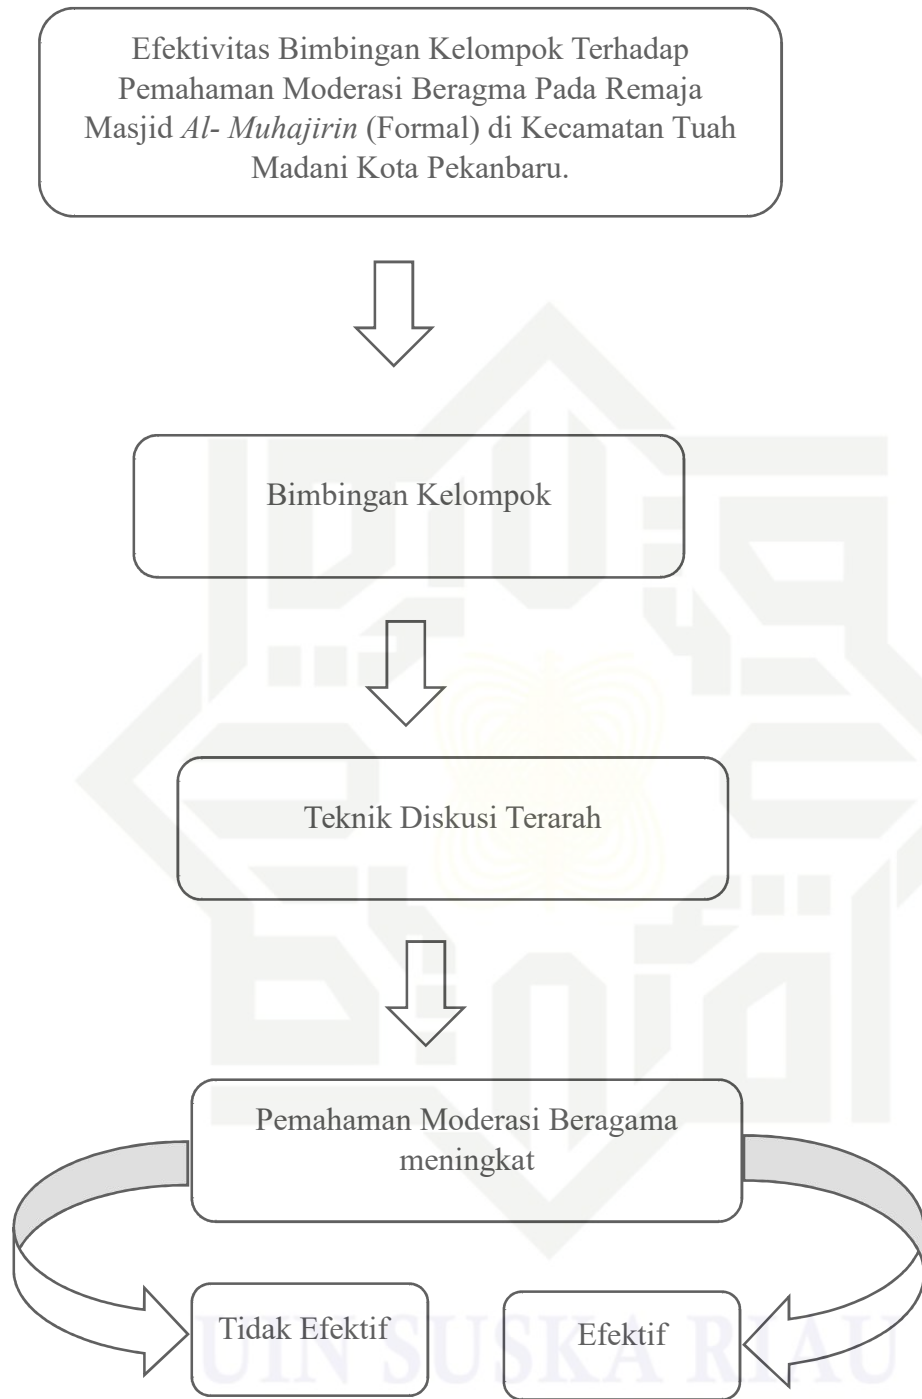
Efektivitas Bimbingan Kelompok Terhadap Pemahaman Moderasi Beragma Pada Remaja Masjid *Al- Muhajirin* (Formal) di Kecamatan Tuah Madani Kota Pekanbaru.

Bimbingan Kelompok

Teknik Diskusi Terarah

Pemahaman Moderasi Beragama meningkat

Tidak Efektif

Efektif

UIN SUSKA RIAU